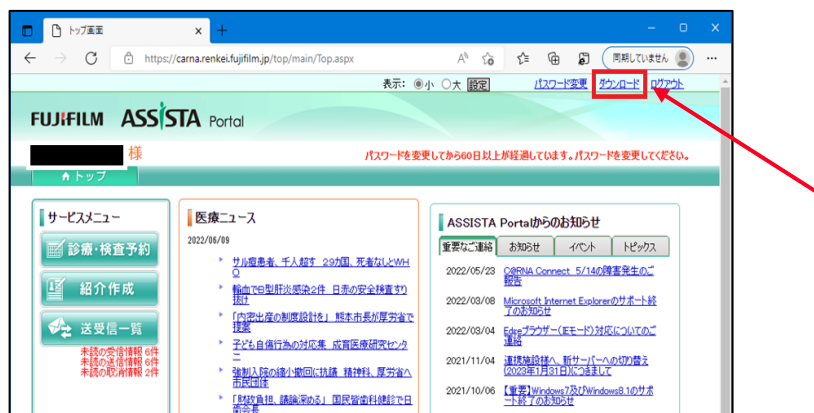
トップ画面

https://carna.renkei.fujifilm.jp/top/main/Top.aspx

同期していません

表示: ◉小 ○大 設定　パスワード変更　ダウンロード　ログアウト

FUJIFILM ASSISTA Portal

様

パスワードを変更してから60日以上が経過しています。パスワードを変更してください。

トップ

サービスメニュー

診療・検査予約

紹介作成

送受信一覧

未読の受信情報 6件
未読の送信情報 6件
未読の取消情報 2件

医療ニュース

2022/06/09

サル痘患者、千人超す 29カ国、死者なしとWHO

輸血で白型肝炎感染2件 日赤の安全検査すり抜け

「内密出産の制度設計を」 熊本市長が厚労省で提案

子ども自傷行為の対応集 成育医療研究センター

強制入院の縮小撤回に抗議 精神科、厚労省へ市民団体

「財政負担、議論深める」 国民皆歯科健診で日本歯会

ASSISTA Portalからのお知らせ

重要なご連絡　お知らせ　イベント　トピックス

2022/05/23 C@RNA Connect 5/14の障害発生のご報告

2022/03/08 Microsoft Internet Explorerのサポート終了のお知らせ

2022/03/04 Edgeブラウザー(IEモード)対応についてのご連絡

2021/11/04 連携施設様へ 新サーバーへの切り替え(2023年1月31日)につきまして

2021/10/06 【重要】Windows7及びWindows8.1のサポート終了のお知らせ